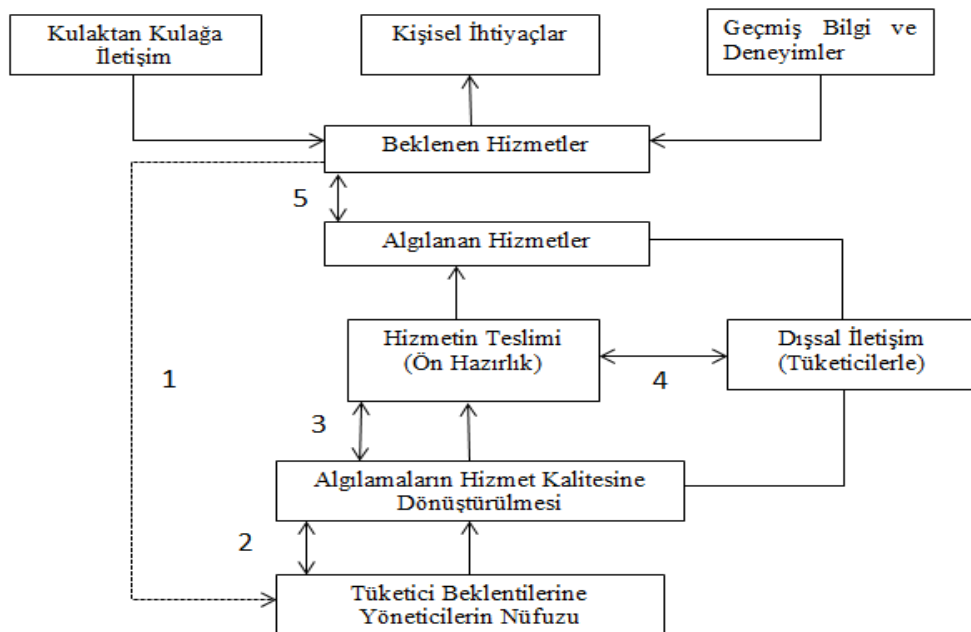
Kulaktan Kulağa İletişim

Kişisel İhtiyaçlar

Geçmiş Bilgi ve Deneyimler

Beklenen Hizmetler

5

Algılanan Hizmetler

Hizmetin Teslimi (Ön Hazırlık)

Dışsal İletişim (Tüketicilerle)

1

4

3

Algılamaların Hizmet Kalitesine Dönüştürülmesi

2

Tüketici Beklentilerine Yöneticilerin Nüfuzu